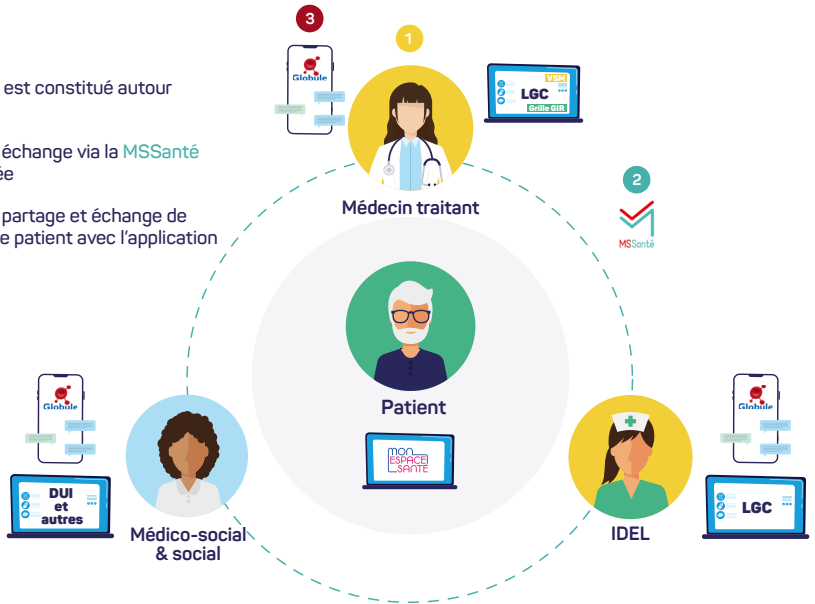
est constitué autour

échange via la MSSanté ée

partage et échange de e patient avec l'application

3

Globule

1

VSM
LGC
Grille GIR

Médecin traitant

2

MSSanté

Patient

MON ESPACE SANTÉ

Globule

DUI et autres

Médico-social & social

Globule

LGC

IDEL